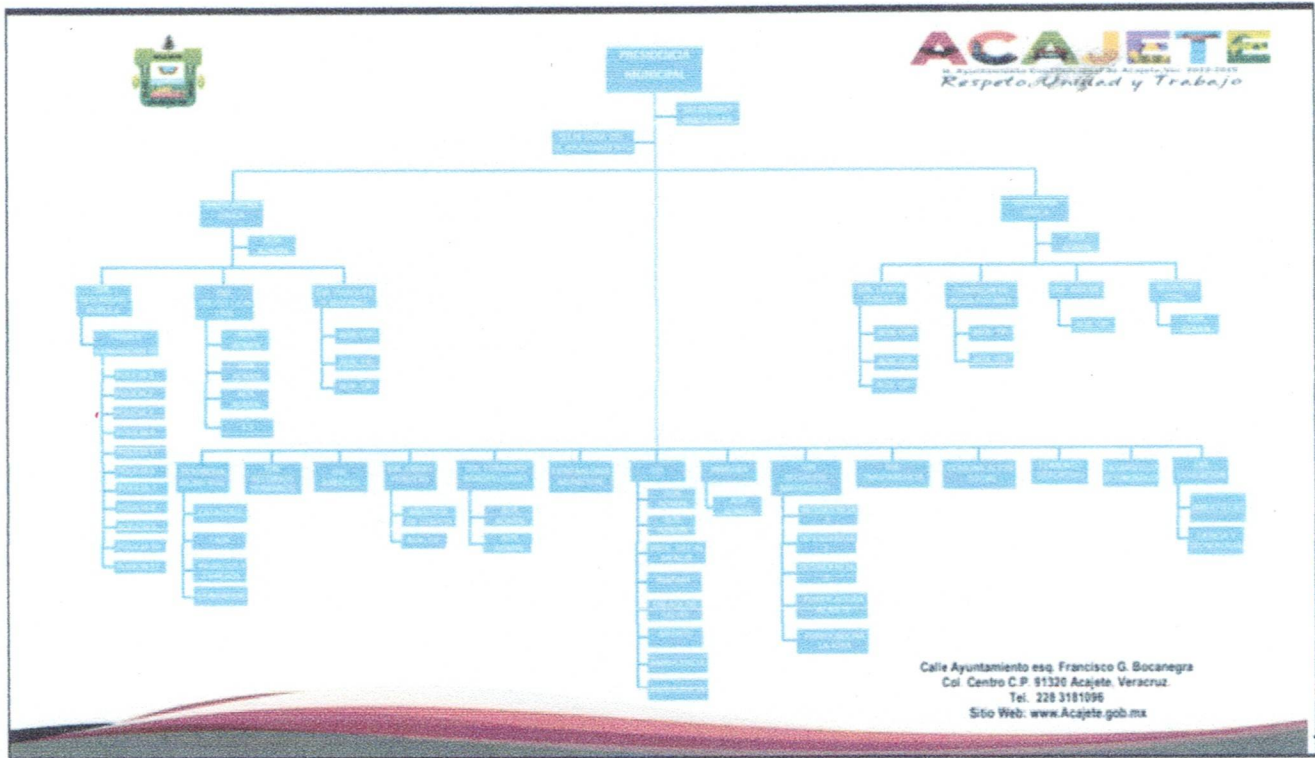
ACAJETE
H. Ayuntamiento Constitucional de Acajete, Ver. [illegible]
Respeto, Unidad y Trabajo

PRESIDENCIA MUNICIPAL

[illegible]

SECRETARIA DEL H. AYUNTAMIENTO

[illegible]

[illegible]

Calle Ayuntamiento esq. Francisco G. Bocanegra
Col. Centro C.P. 91320 Acajete, Veracruz.
Tel. 228 3181096
Sitio Web: www.Acajete.gob.mx